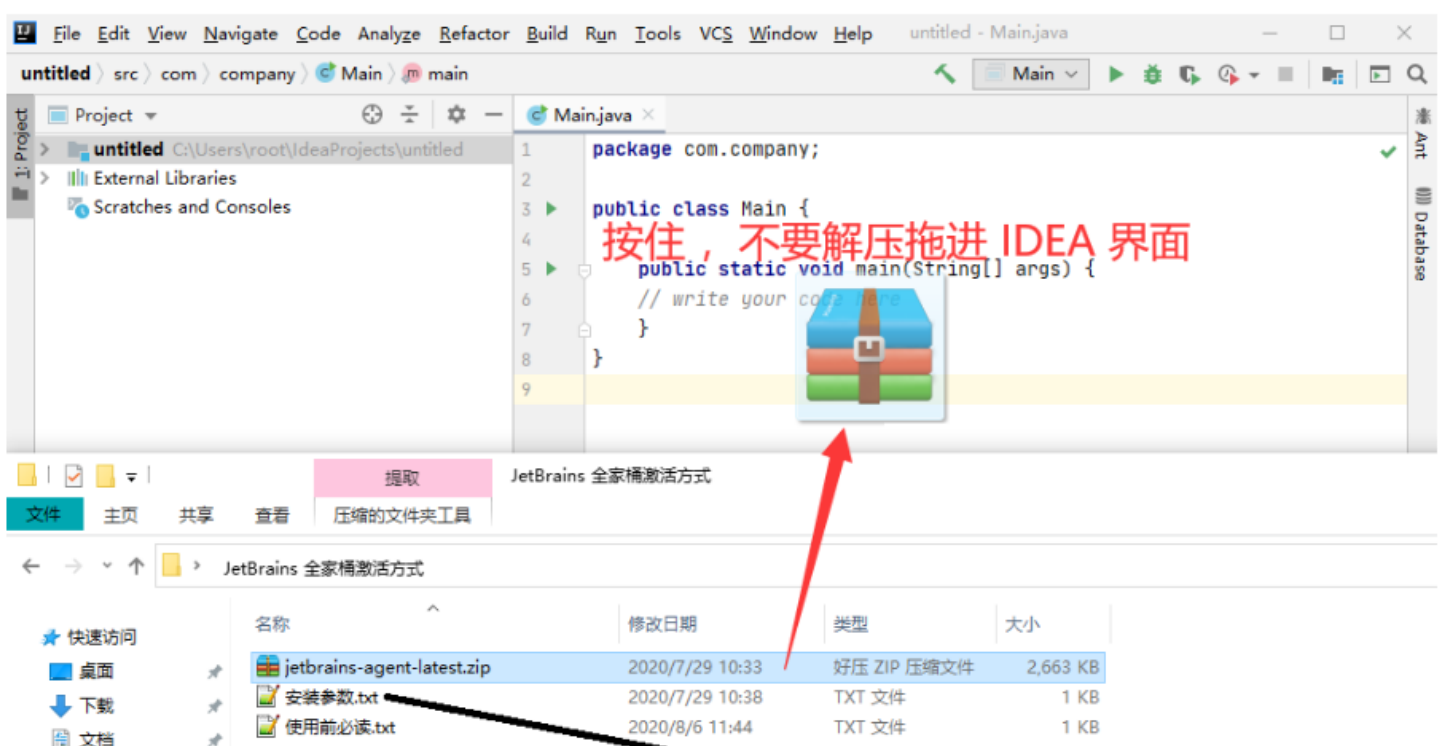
File Edit View Navigate Code Analyze Refactor Build Run Tools VCS Window Help untitled - Main.java

untitled 〉 src 〉 com 〉 company 〉 Main 〉 main

Main

Project

1: Project

untitled C:\Users\root\IdeaProjects\untitled
External Libraries
Scratches and Consoles

Main.java

1 package com.company;
2
3 public class Main {
4
5 public static void main(String[] args) {
6 // write your code here
7 }
8 }
9

按住，不要解压拖进 IDEA 界面

Ant

Database

提取 JetBrains 全家桶激活方式

文件 主页 共享 查看 压缩的文件夹工具

JetBrains 全家桶激活方式

快速访问
桌面
下载
文档

| 名称 | 修改日期 | 类型 | 大小 |
|---|---|---|---|
| jetbrains-agent-latest.zip | 2020/7/29 10:33 | 好压 ZIP 压缩文件 | 2,663 KB |
| 安装参数.txt | 2020/7/29 10:38 | TXT 文件 | 1 KB |
| 使用前必读.txt | 2020/8/6 11:44 | TXT 文件 | 1 KB |